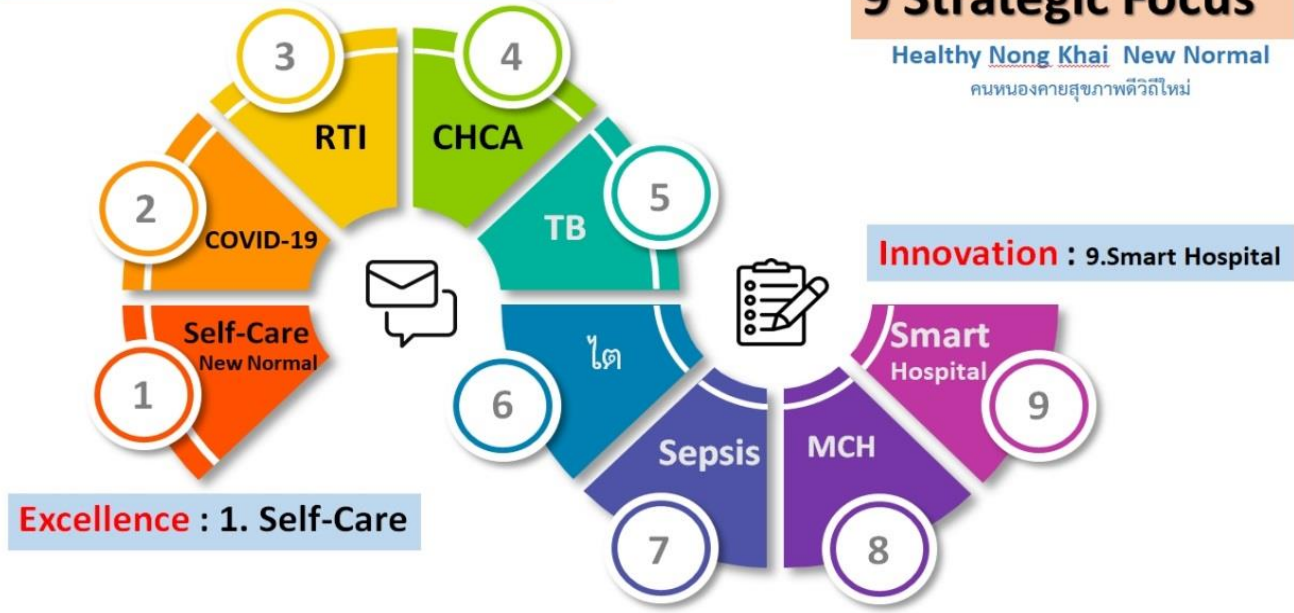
9 Strategic Focus

Healthy Nong Khai New Normal
คนหนองคายสุขภาพดีวิถีใหม่

3
RTI

4
CHCA

2
COVID-19

5
TB

Innovation : 9.Smart Hospital

Self-Care
New Normal
1

ไต
6

Smart
Hospital
9

Sepsis
7

MCH
8

Excellence : 1. Self-Care